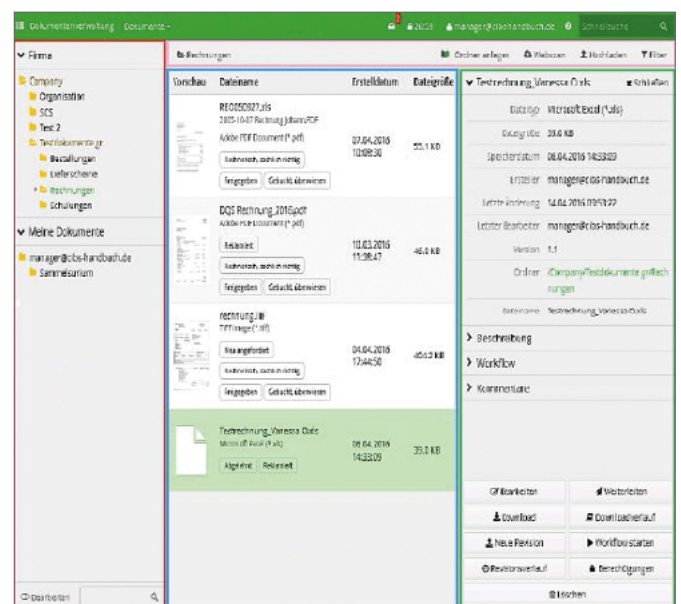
Dokumentenverwaltung Dokumente ▾ 2023 manager@cibs-handbuch.de Schnellsuche

Firma
Company
Organisation
SCS
Test 2
Testdokumente gr
Bestellungen
Lieferscheine
Rechnungen
Schulungen
Meine Dokumente
manager@cibs-handbuch.de
Sammelsurium
Bearbeiten

Rechnungen
Ordner anlegen Webscan Hochladen Filter

| Vorschau | Dateiname | Erstelldatum | Dateigröße |
|---|---|---|---|
| | RE0050827.xls 2015-10-07 Rechnung Johann.PDF Adobe PDF Document (*.pdf) Sachlich richtig Freigegeben Gebucht überwiesen | 07.04.2016 10:09:30 | 55.1 KB |
| | DQS Rechnung_2016.pdf Adobe PDF Document (*.pdf) Reklamiert Sachlich richtig Freigegeben Gebucht überwiesen | 10.03.2016 11:38:47 | 46.0 KB |
| | rechnung.tif TIFF Image (*.tif) Neuangefordert Sachlich richtig Freigegeben Gebucht überwiesen | 04.04.2016 17:44:50 | 464.3 KB |
| | Testrechnung_Vanessa Ovis Microsoft Excel (*.xls) Abgelehnt Reklamiert | 06.04.2016 14:33:09 | 35.0 KB |

Testrechnung_Vanessa Ovis Schließen
Dateityp Microsoft Excel (*.xls)
Dateigröße 35.0 KB
Speicherdatum 06.04.2016 14:33:09
Ersteller manager@cibs-handbuch.de
Letzte Änderung 14.04.2016 09:53:22
Letzter Bearbeiter manager@cibs-handbuch.de
Version 1.1
Ordner /Company/Testdokumente gr/Rechnungen
Dateiname Testrechnung_Vanessa Ovis.xls
Beschreibung
Workflow
Kommentare
Bearbeiten
Weiterleiten
Download
Downloadverlauf
Neue Revision
Workflow starten
Revisionsverlauf
Berechtigungen
Löschen